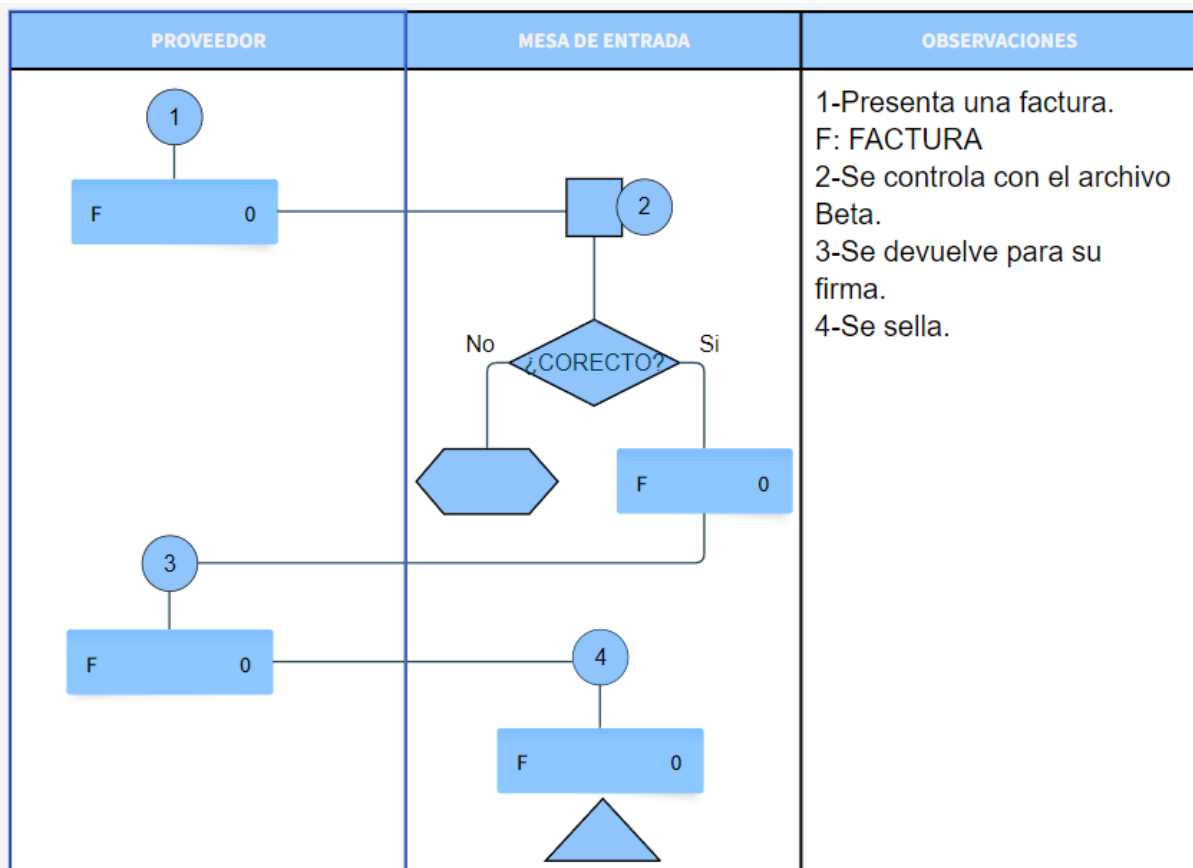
| PROVEEDOR | MESA DE ENTRADA | OBSERVACIONES |
|---|---|---|
| 1<br>F 0<br>3<br>F 0 | 2<br>No ¿CORECTO? Si<br>F 0<br>4<br>F 0 | 1-Presenta una factura.<br>F: FACTURA<br>2-Se controla con el archivo Beta.<br>3-Se devuelve para su firma.<br>4-Se sella. |